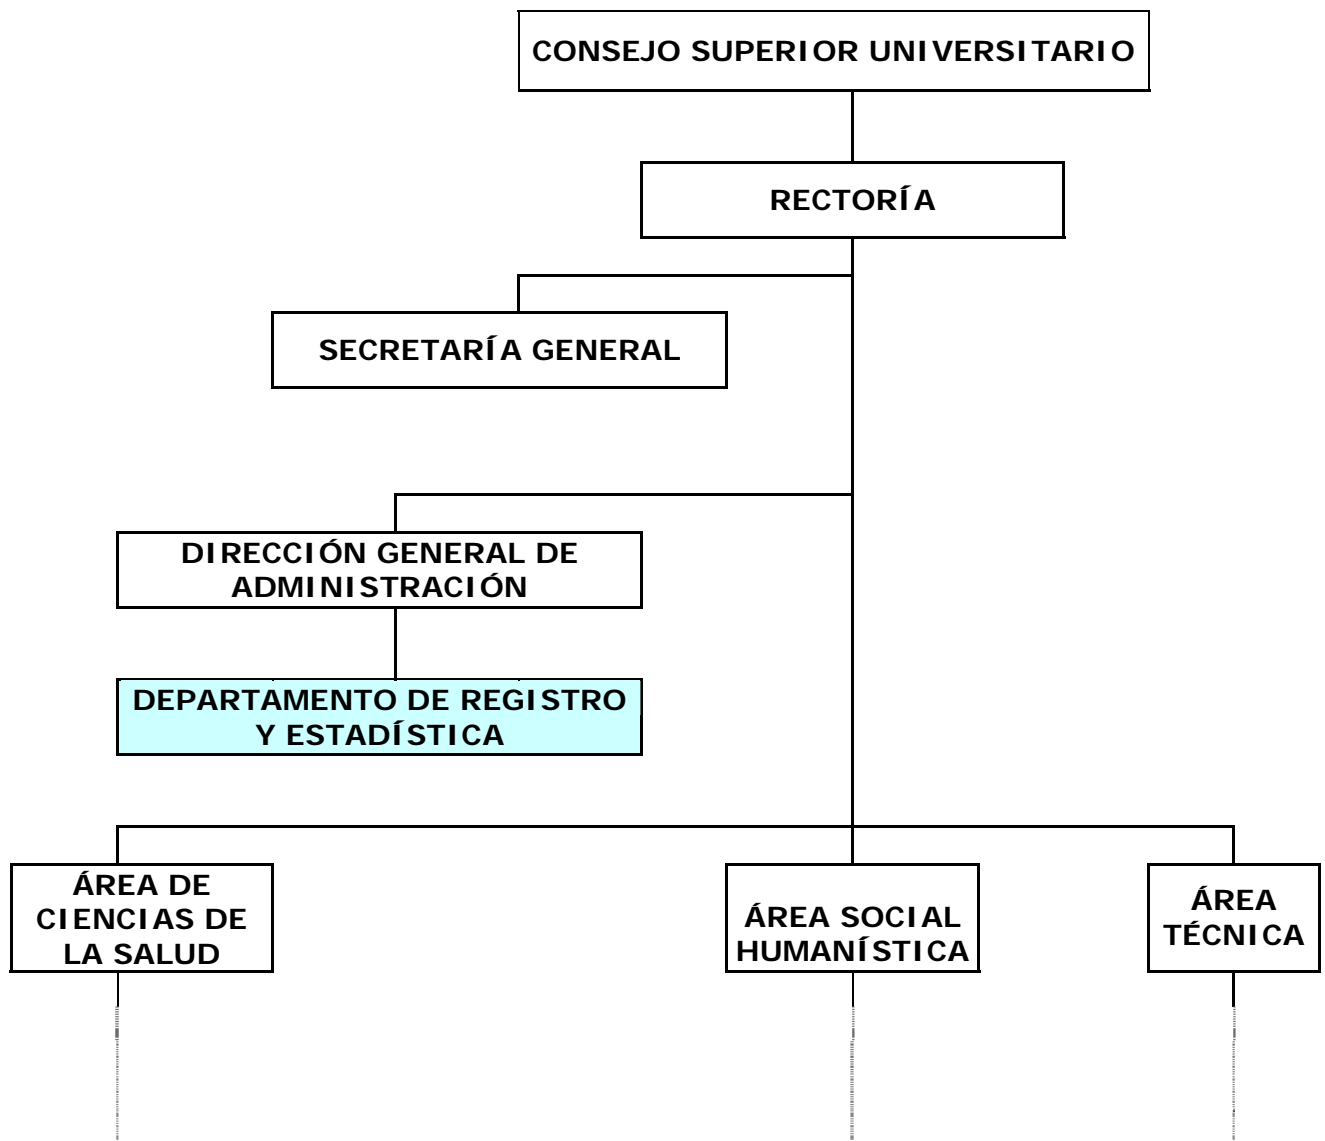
CONSEJO SUPERIOR UNIVERSITARIO

RECTORÍA

SECRETARÍA GENERAL

DIRECCIÓN GENERAL DE ADMINISTRACIÓN

DEPARTAMENTO DE REGISTRO Y ESTADÍSTICA

ÁREA DE CIENCIAS DE LA SALUD

ÁREA SOCIAL HUMANÍSTICA

ÁREA TÉCNICA